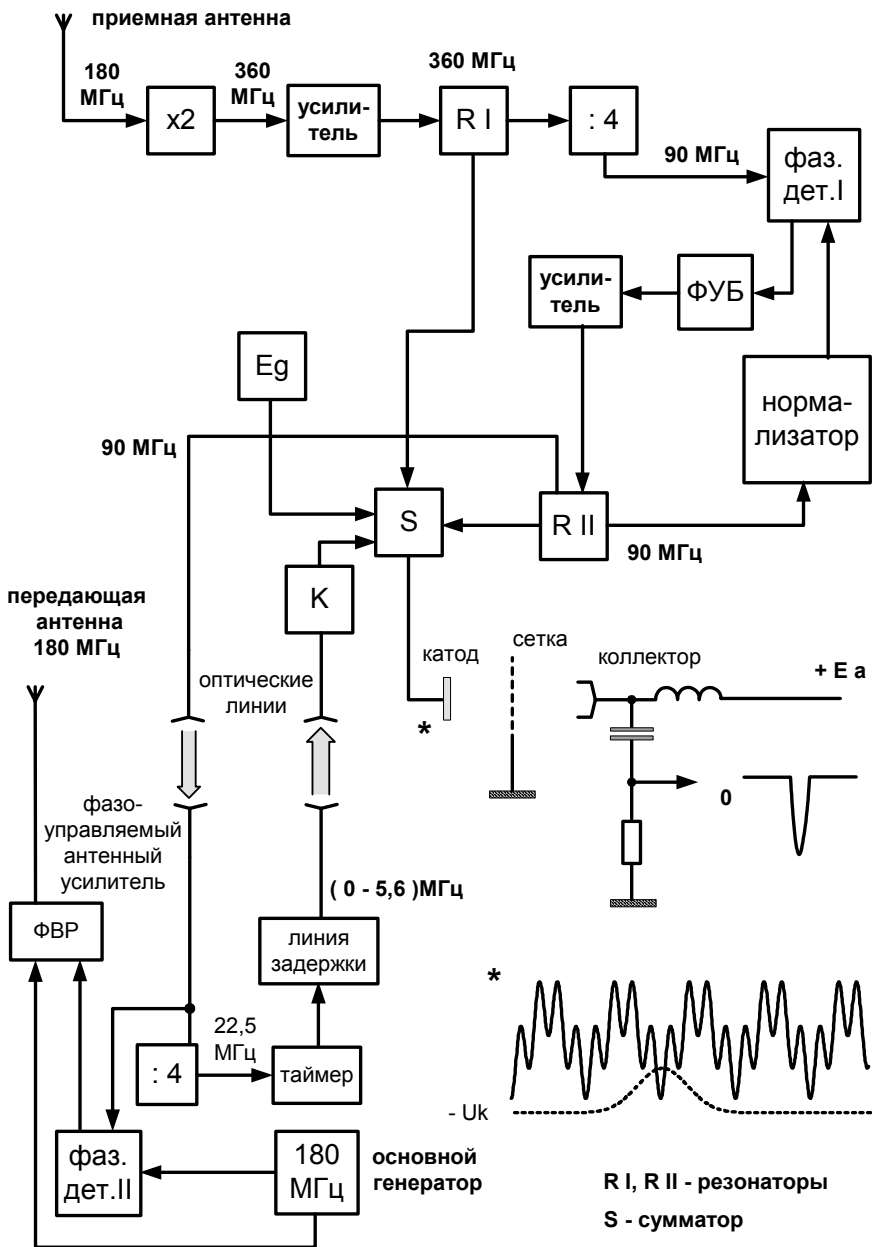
приемная антенна

180 МГц

x2

360 МГц

усилитель

360 МГц

R I

: 4

90 МГц

фаз. дет.I

усилитель

ФУБ

Eg

нормализатор

90 МГц

S

R II

90 МГц

передающая антенна 180 МГц

K

катод

сетка

коллектор

+ E a

оптические линии

*

0

фазоуправляемый антенный усилитель

( 0 - 5,6 )МГц

ФВР

линия задержки

*

22,5 МГц

: 4

таймер

- Uk

фаз. дет.II

180 МГц

основной генератор

R I, R II - резонаторы

S - сумматор